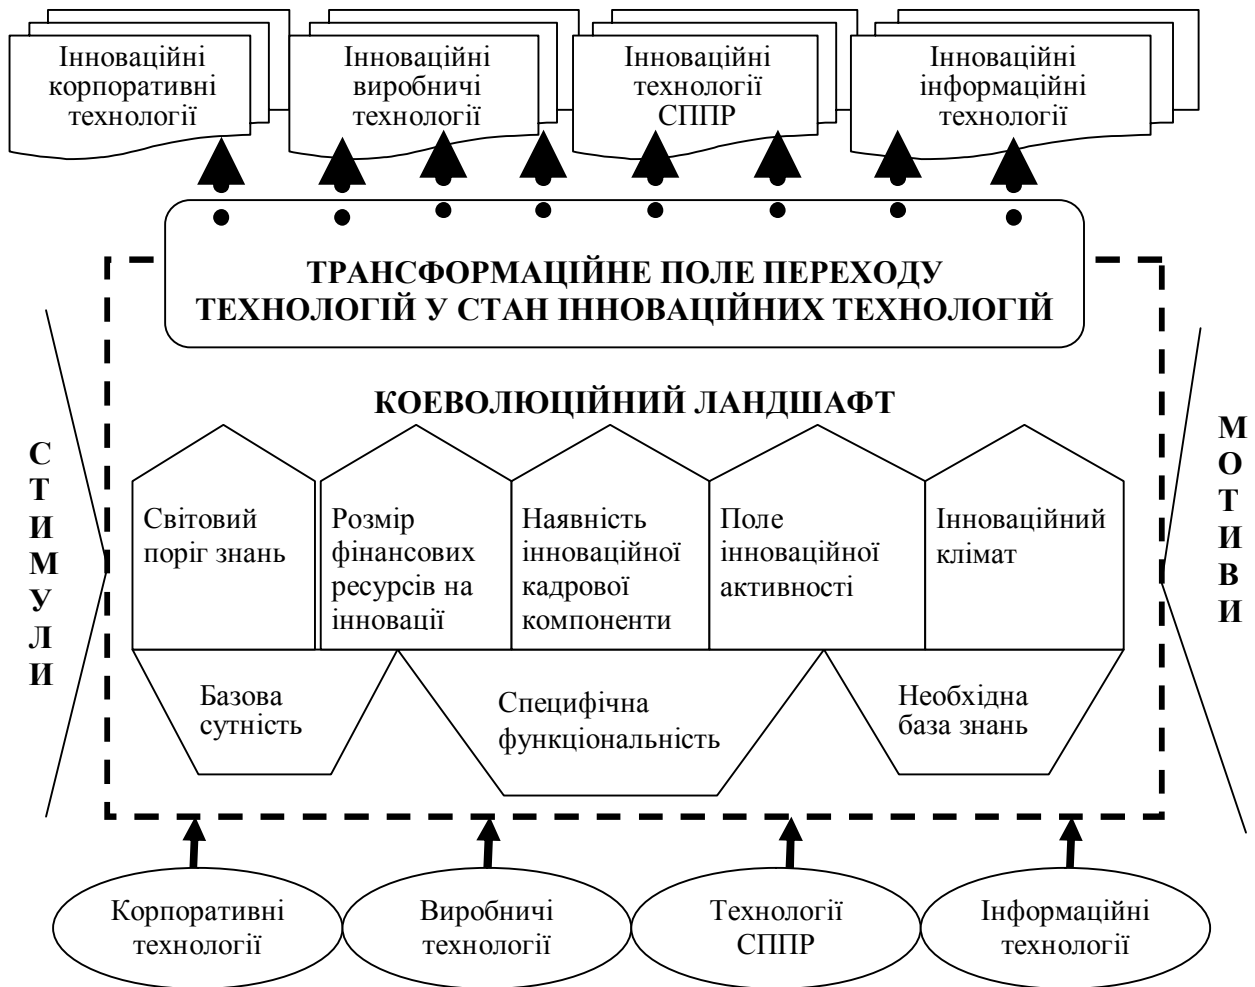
Інноваційні корпоративні технології

Інноваційні виробничі технології

Інноваційні технології СППР

Інноваційні інформаційні технології

ТРАНСФОРМАЦІЙНЕ ПОЛЕ ПЕРЕХОДУ ТЕХНОЛОГІЙ У СТАН ІННОВАЦІЙНИХ ТЕХНОЛОГІЙ

КОЕВОЛЮЦІЙНИЙ ЛАНДШАФТ

С
Т
И
М
У
Л
И

М
О
Т
И
В
И

Світовий поріг знань

Розмір фінансових ресурсів на інновації

Наявність інноваційної кадрової компоненти

Поле інноваційної активності

Інноваційний клімат

Базова сутність

Специфічна функціональність

Необхідна база знань

Корпоративні технології

Виробничі технології

Технології СППР

Інформаційні технології